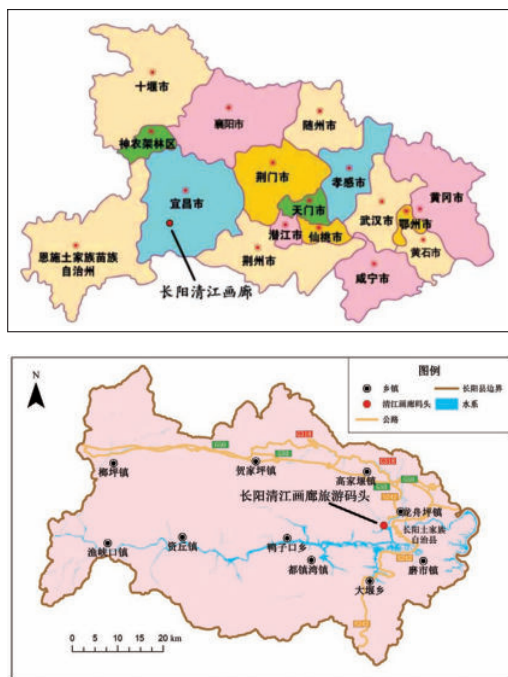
十堰市
襄阳市
随州市
神农架林区
荆门市
孝感市
黄冈市
宜昌市
天门市
武汉市
鄂州市
恩施土家族苗族自治州
潜江市
仙桃市
黄石市
荆州市
咸宁市
长阳清江画廊

N
图例
乡镇
长阳县边界
清江画廊码头
水系
公路
榔坪镇
贺家坪镇
高家堰镇
长阳清江画廊旅游码头
龙舟坪镇
长阳土家族自治县
渔峡口镇
资丘镇
鸭子口乡
都镇湾镇
磨市镇
大堰乡
0 5 10 15 20 km